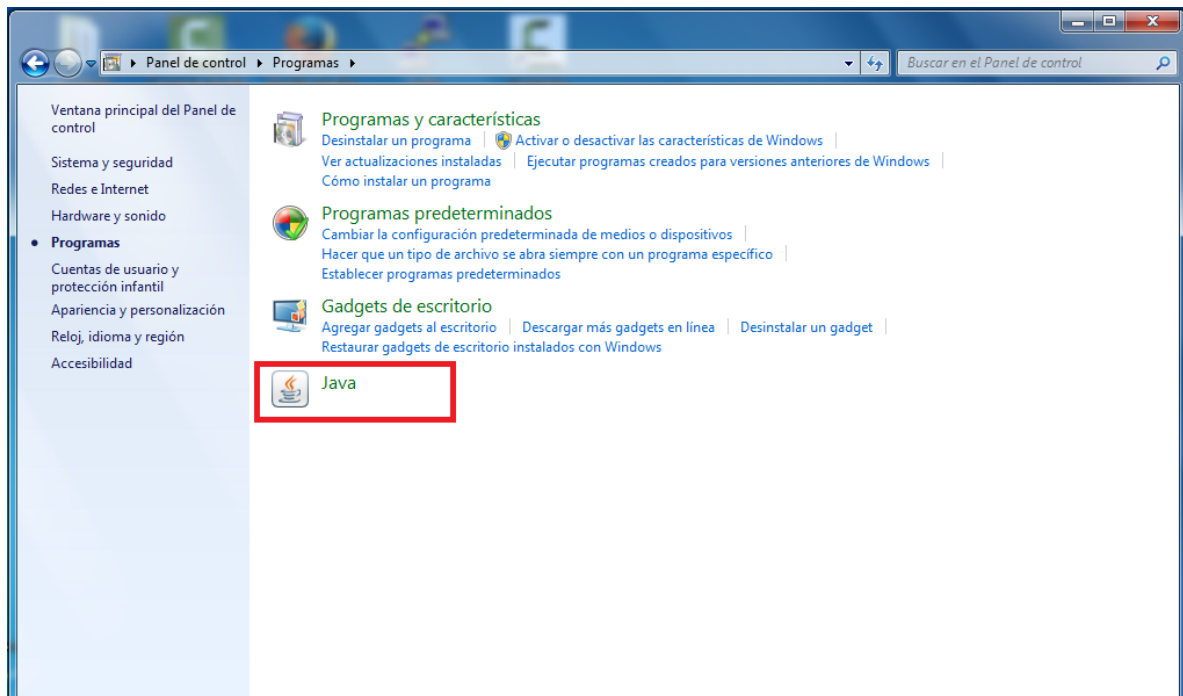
▸ Panel de control ▸ Programas ▸

Buscar en el Panel de control

Ventana principal del Panel de control

Sistema y seguridad

Redes e Internet

Hardware y sonido

• Programas

Cuentas de usuario y protección infantil

Apariencia y personalización

Reloj, idioma y región

Accesibilidad

Programas y características

Desinstalar un programa | Activar o desactivar las características de Windows |

Ver actualizaciones instaladas | Ejecutar programas creados para versiones anteriores de Windows |

Cómo instalar un programa

Programas predeterminados

Cambiar la configuración predeterminada de medios o dispositivos |

Hacer que un tipo de archivo se abra siempre con un programa específico |

Establecer programas predeterminados

Gadgets de escritorio

Agregar gadgets al escritorio | Descargar más gadgets en línea | Desinstalar un gadget |

Restaurar gadgets de escritorio instalados con Windows

Java